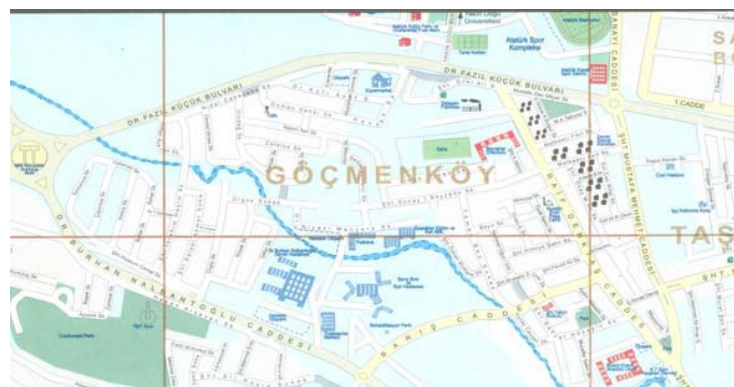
DR FAZIL KÜÇÜK BULVARI

DR FAZIL KÜÇÜK BULVARI

Atatürk Spor Kompleksi

GÖÇMENKÖY

RAİF DENKTAŞ CADDESİ

ŞHT MUSTAFA MEHMET CADDESİ

SARAYI CADDESİ

1. CADDE

DR BURHAN NALBANTOĞLU CADDESİ

BARIŞ CADDESİ

SA

BO

TAŞ

ŞHT